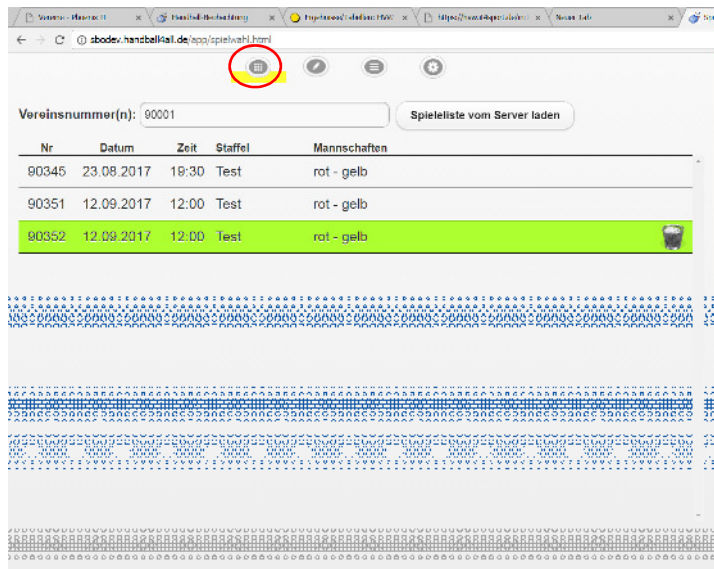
sbodev.handball4all.de/app/spielwahl.html

Vereinsnummer(n): 90001

Spieleliste vom Server laden

| Nr | Datum | Zeit | Staffel | Mannschaften |
|---|---|---|---|---|
| 90345 | 23.08.2017 | 19:30 | Test | rot - gelb |
| 90351 | 12.09.2017 | 12:00 | Test | rot - gelb |
| 90352 | 12.09.2017 | 12:00 | Test | rot - gelb |